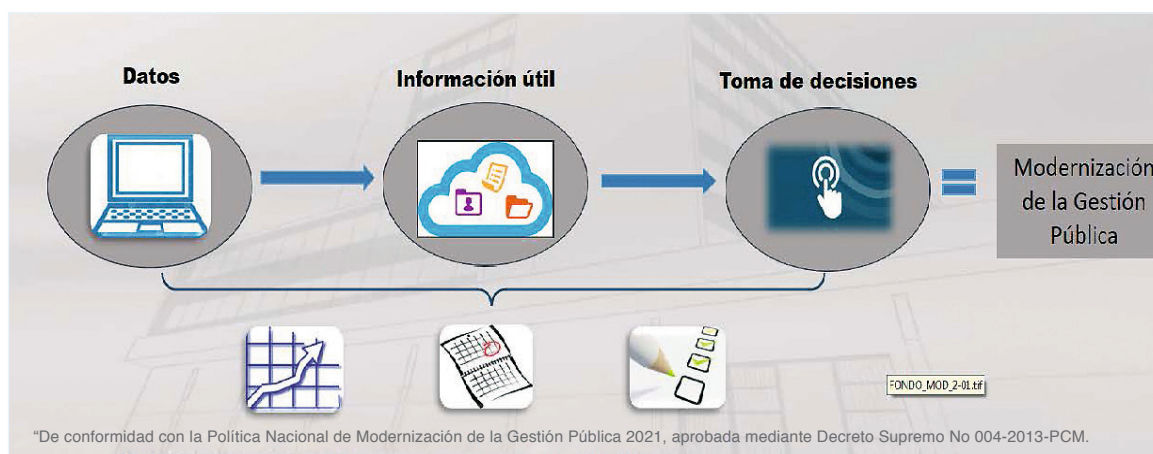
Datos

Información útil

Toma de decisiones

Modernizació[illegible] de la Gestión Pública

FONDO_MOD_2-01.tif

"De conformidad con la Política Nacional de Modernización de la Gestión Pública 2021, aprobada mediante Decreto Supremo No 004-2013-PCM.